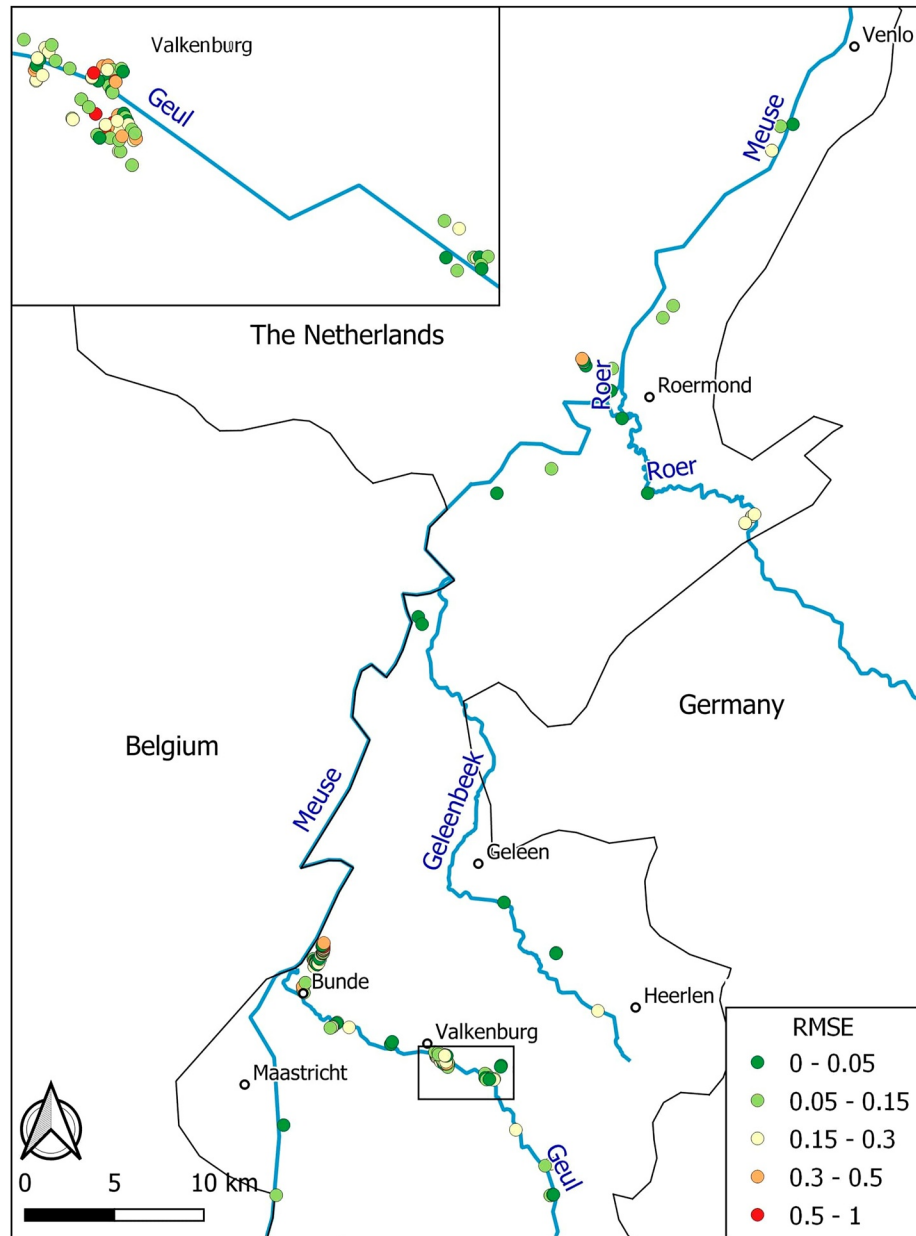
Valkenburg
Geul
Venlo
Meuse
The Netherlands
Roer
Roermond
Roer
Germany
Belgium
Meuse
Geleenbeek
Geleen
Bunde
Heerlen
Valkenburg
Maastricht
Geul
0 5 10 km
RMSE
0 - 0.05
0.05 - 0.15
0.15 - 0.3
0.3 - 0.5
0.5 - 1